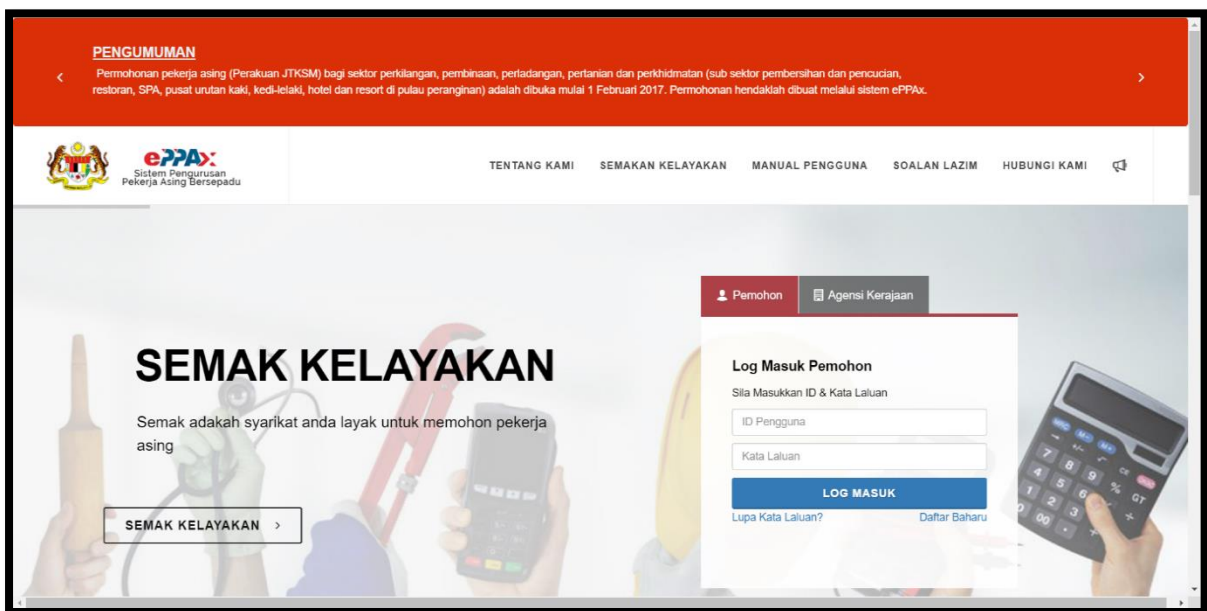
PENGUMUMAN

Permohonan pekerja asing (Perakuan JTKSM) bagi sektor perkilangan, pembinaan, perladangan, pertanian dan perkhidmatan (sub sektor pembersihan dan pencucian, restoran, SPA, pusat urutan kaki, kedi-lelaki, hotel dan resort di pulau peranginan) adalah dibuka mulai 1 Februari 2017. Permohonan hendaklah dibuat melalui sistem ePPAx.

ePPAx
Sistem Pengurusan Pekerja Asing Bersepadu

TENTANG KAMI SEMAKAN KELAYAKAN MANUAL PENGGUNA SOALAN LAZIM HUBUNGI KAMI

Pemohon Agensi Kerajaan

SEMAK KELAYAKAN

Semak adakah syarikat anda layak untuk memohon pekerja asing

SEMAK KELAYAKAN >

Log Masuk Pemohon

Sila Masukkan ID & Kata Laluan

ID Pengguna

Kata Laluan

LOG MASUK

Lupa Kata Laluan? Daftar Baharu